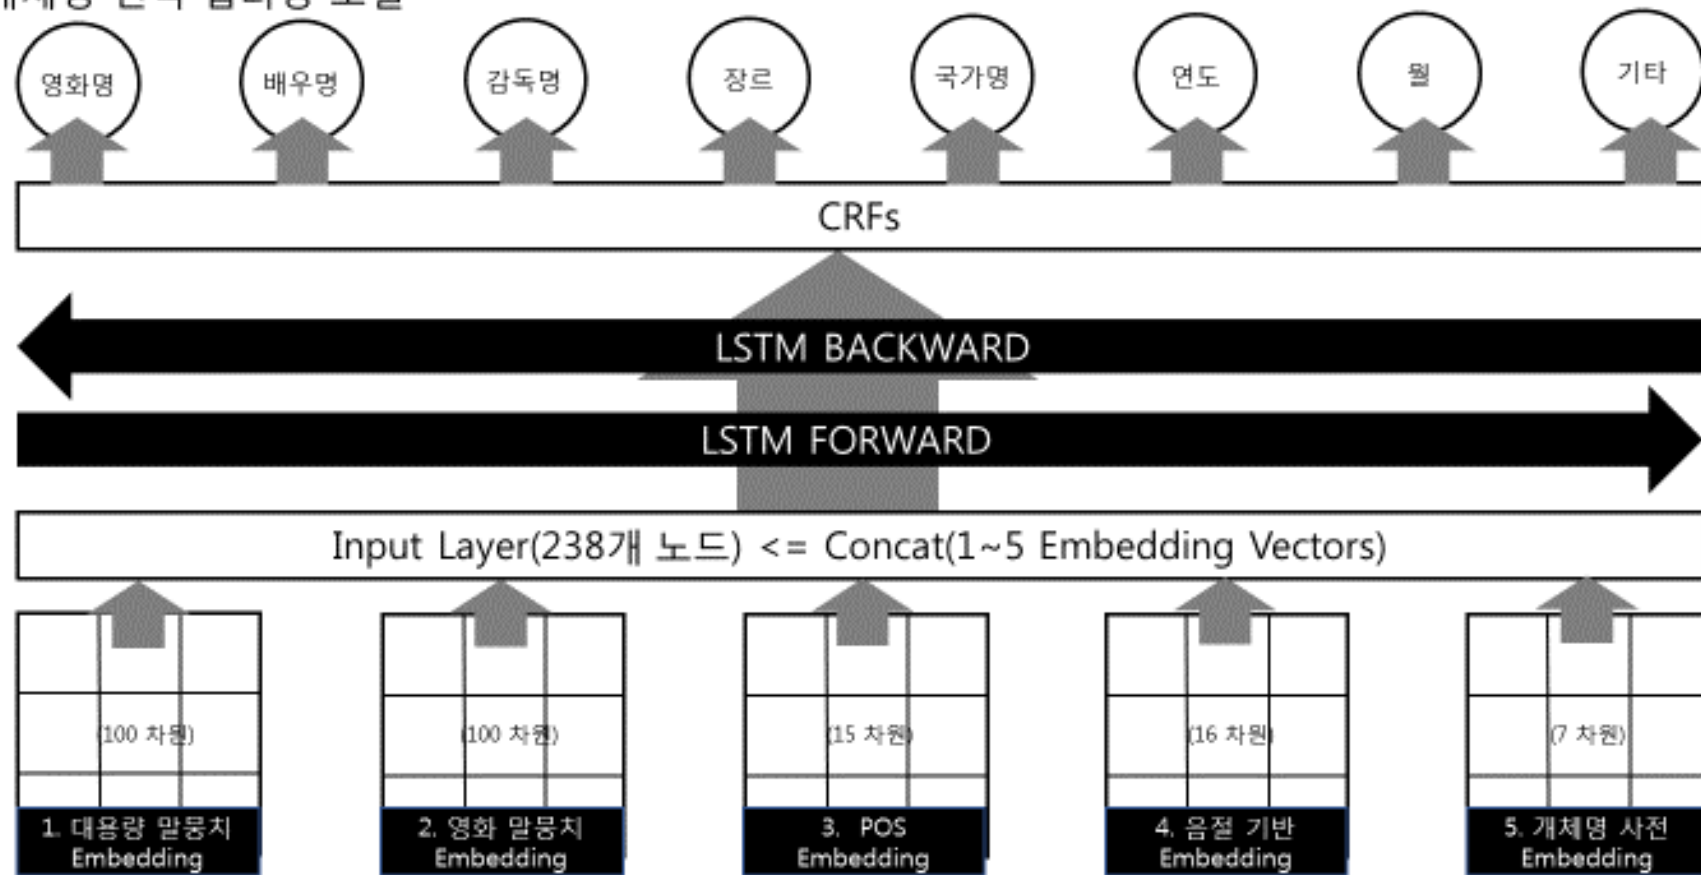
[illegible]

영화명 배우명 감독명 장르 국가명 연도 월 기타

CRFs

LSTM BACKWARD

LSTM FORWARD

Input Layer(238개 노드) <= Concat(1~5 Embedding Vectors)

(100 차원)

1. 대용량 말뭉치 Embedding

(100 차원)

2. 영화 말뭉치 Embedding

(15 차원)

3. POS Embedding

(16 차원)

4. 음절 기반 Embedding

(7 차원)

5. 개체명 사전 Embedding